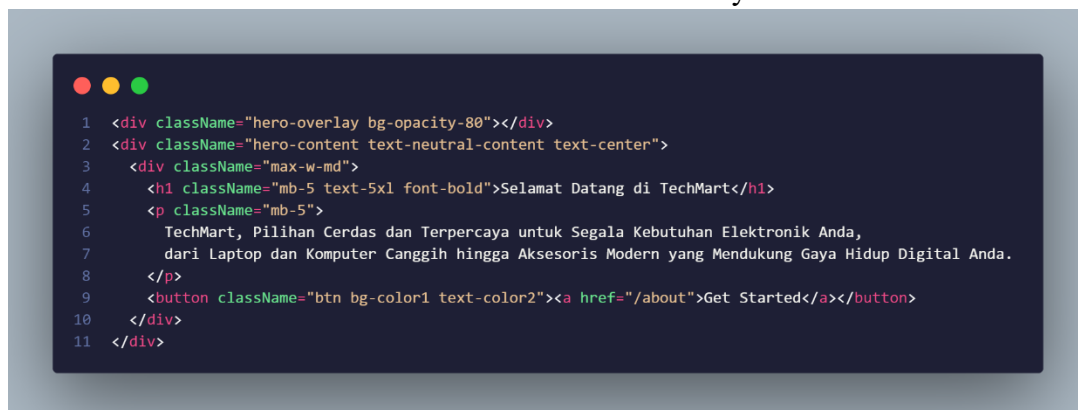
1 <div className="hero-overlay bg-opacity-80"></div>
2 <div className="hero-content text-neutral-content text-center">
3   <div className="max-w-md">
4     <h1 className="mb-5 text-5xl font-bold">Selamat Datang di TechMart</h1>
5     <p className="mb-5">
6       TechMart, Pilihan Cerdas dan Terpercaya untuk Segala Kebutuhan Elektronik Anda,
7       dari Laptop dan Komputer Canggih hingga Aksesoris Modern yang Mendukung Gaya Hidup Digital Anda.
8     </p>
9     <button className="btn bg-color1 text-color2"><a href="/about">Get Started</a></button>
10   </div>
11 </div>